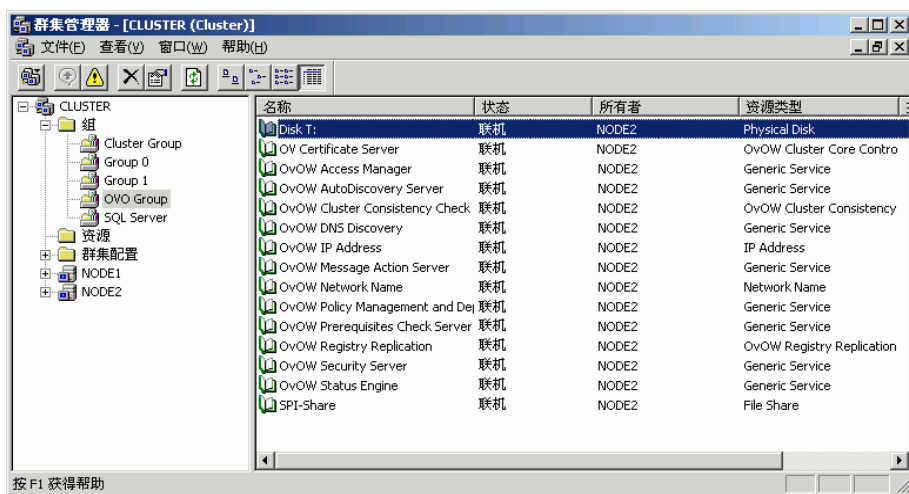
群集管理器 - [CLUSTER (Cluster)]

文件(F) 查看(V) 窗口(W) 帮助(H)

CLUSTER
组
Cluster Group
Group 0
Group 1
OVO Group
SQL Server
资源
群集配置
NODE1
NODE2

| 名称 | 状态 | 所有者 | 资源类型 |
|---|---|---|---|
| Disk T: | 联机 | NODE2 | Physical Disk |
| OV Certificate Server | 联机 | NODE2 | OvOW Cluster Core Contro |
| OvOW Access Manager | 联机 | NODE2 | Generic Service |
| OvOW AutoDiscovery Server | 联机 | NODE2 | Generic Service |
| OvOW Cluster Consistency Check | 联机 | NODE2 | OvOW Cluster Consistency |
| OvOW DNS Discovery | 联机 | NODE2 | Generic Service |
| OvOW IP Address | 联机 | NODE2 | IP Address |
| OvOW Message Action Server | 联机 | NODE2 | Generic Service |
| OvOW Network Name | 联机 | NODE2 | Network Name |
| OvOW Policy Management and De | 联机 | NODE2 | Generic Service |
| OvOW Prerequisites Check Server | 联机 | NODE2 | Generic Service |
| OvOW Registry Replication | 联机 | NODE2 | OvOW Registry Replication |
| OvOW Security Server | 联机 | NODE2 | Generic Service |
| OvOW Status Engine | 联机 | NODE2 | Generic Service |
| SPI-Share | 联机 | NODE2 | File Share |

按 F1 获得帮助